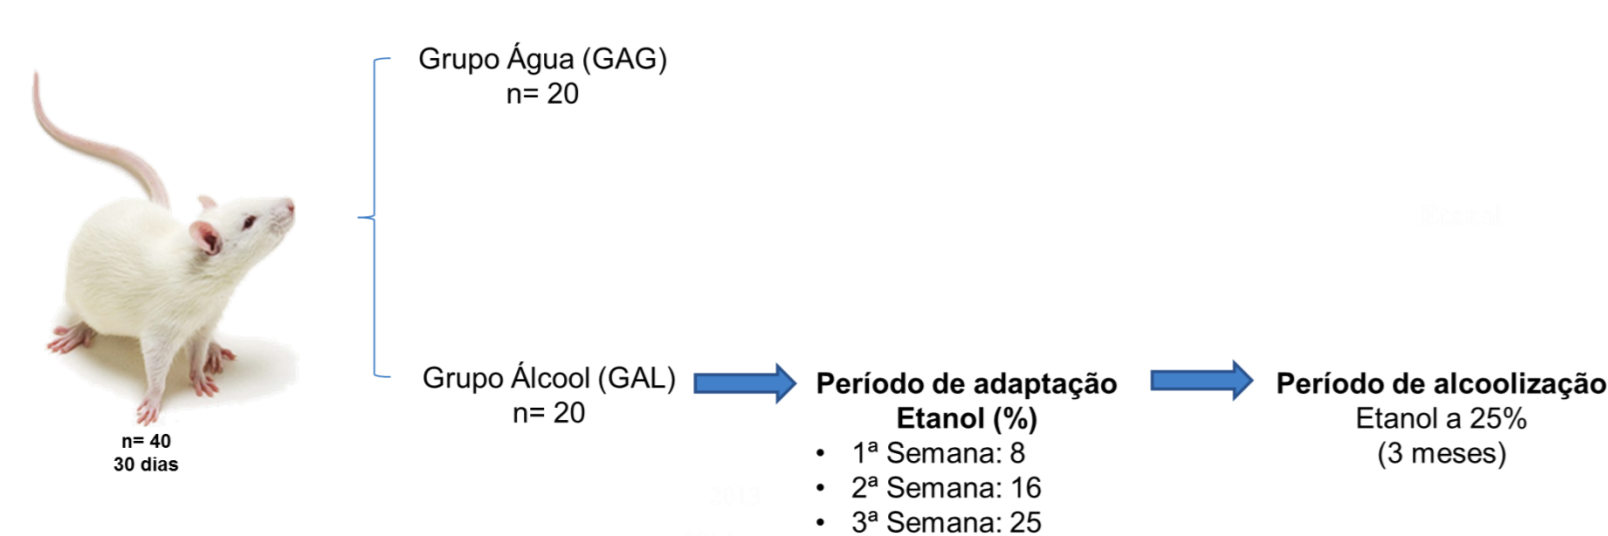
n= 40
30 dias

Grupo Água (GAG)
n= 20

Grupo Álcool (GAL)
n= 20

**Período de adaptação**
**Etanol (%)**
• 1ª Semana: 8
• 2ª Semana: 16
• 3ª Semana: 25

**Período de alcoolização**
Etanol a 25%
(3 meses)